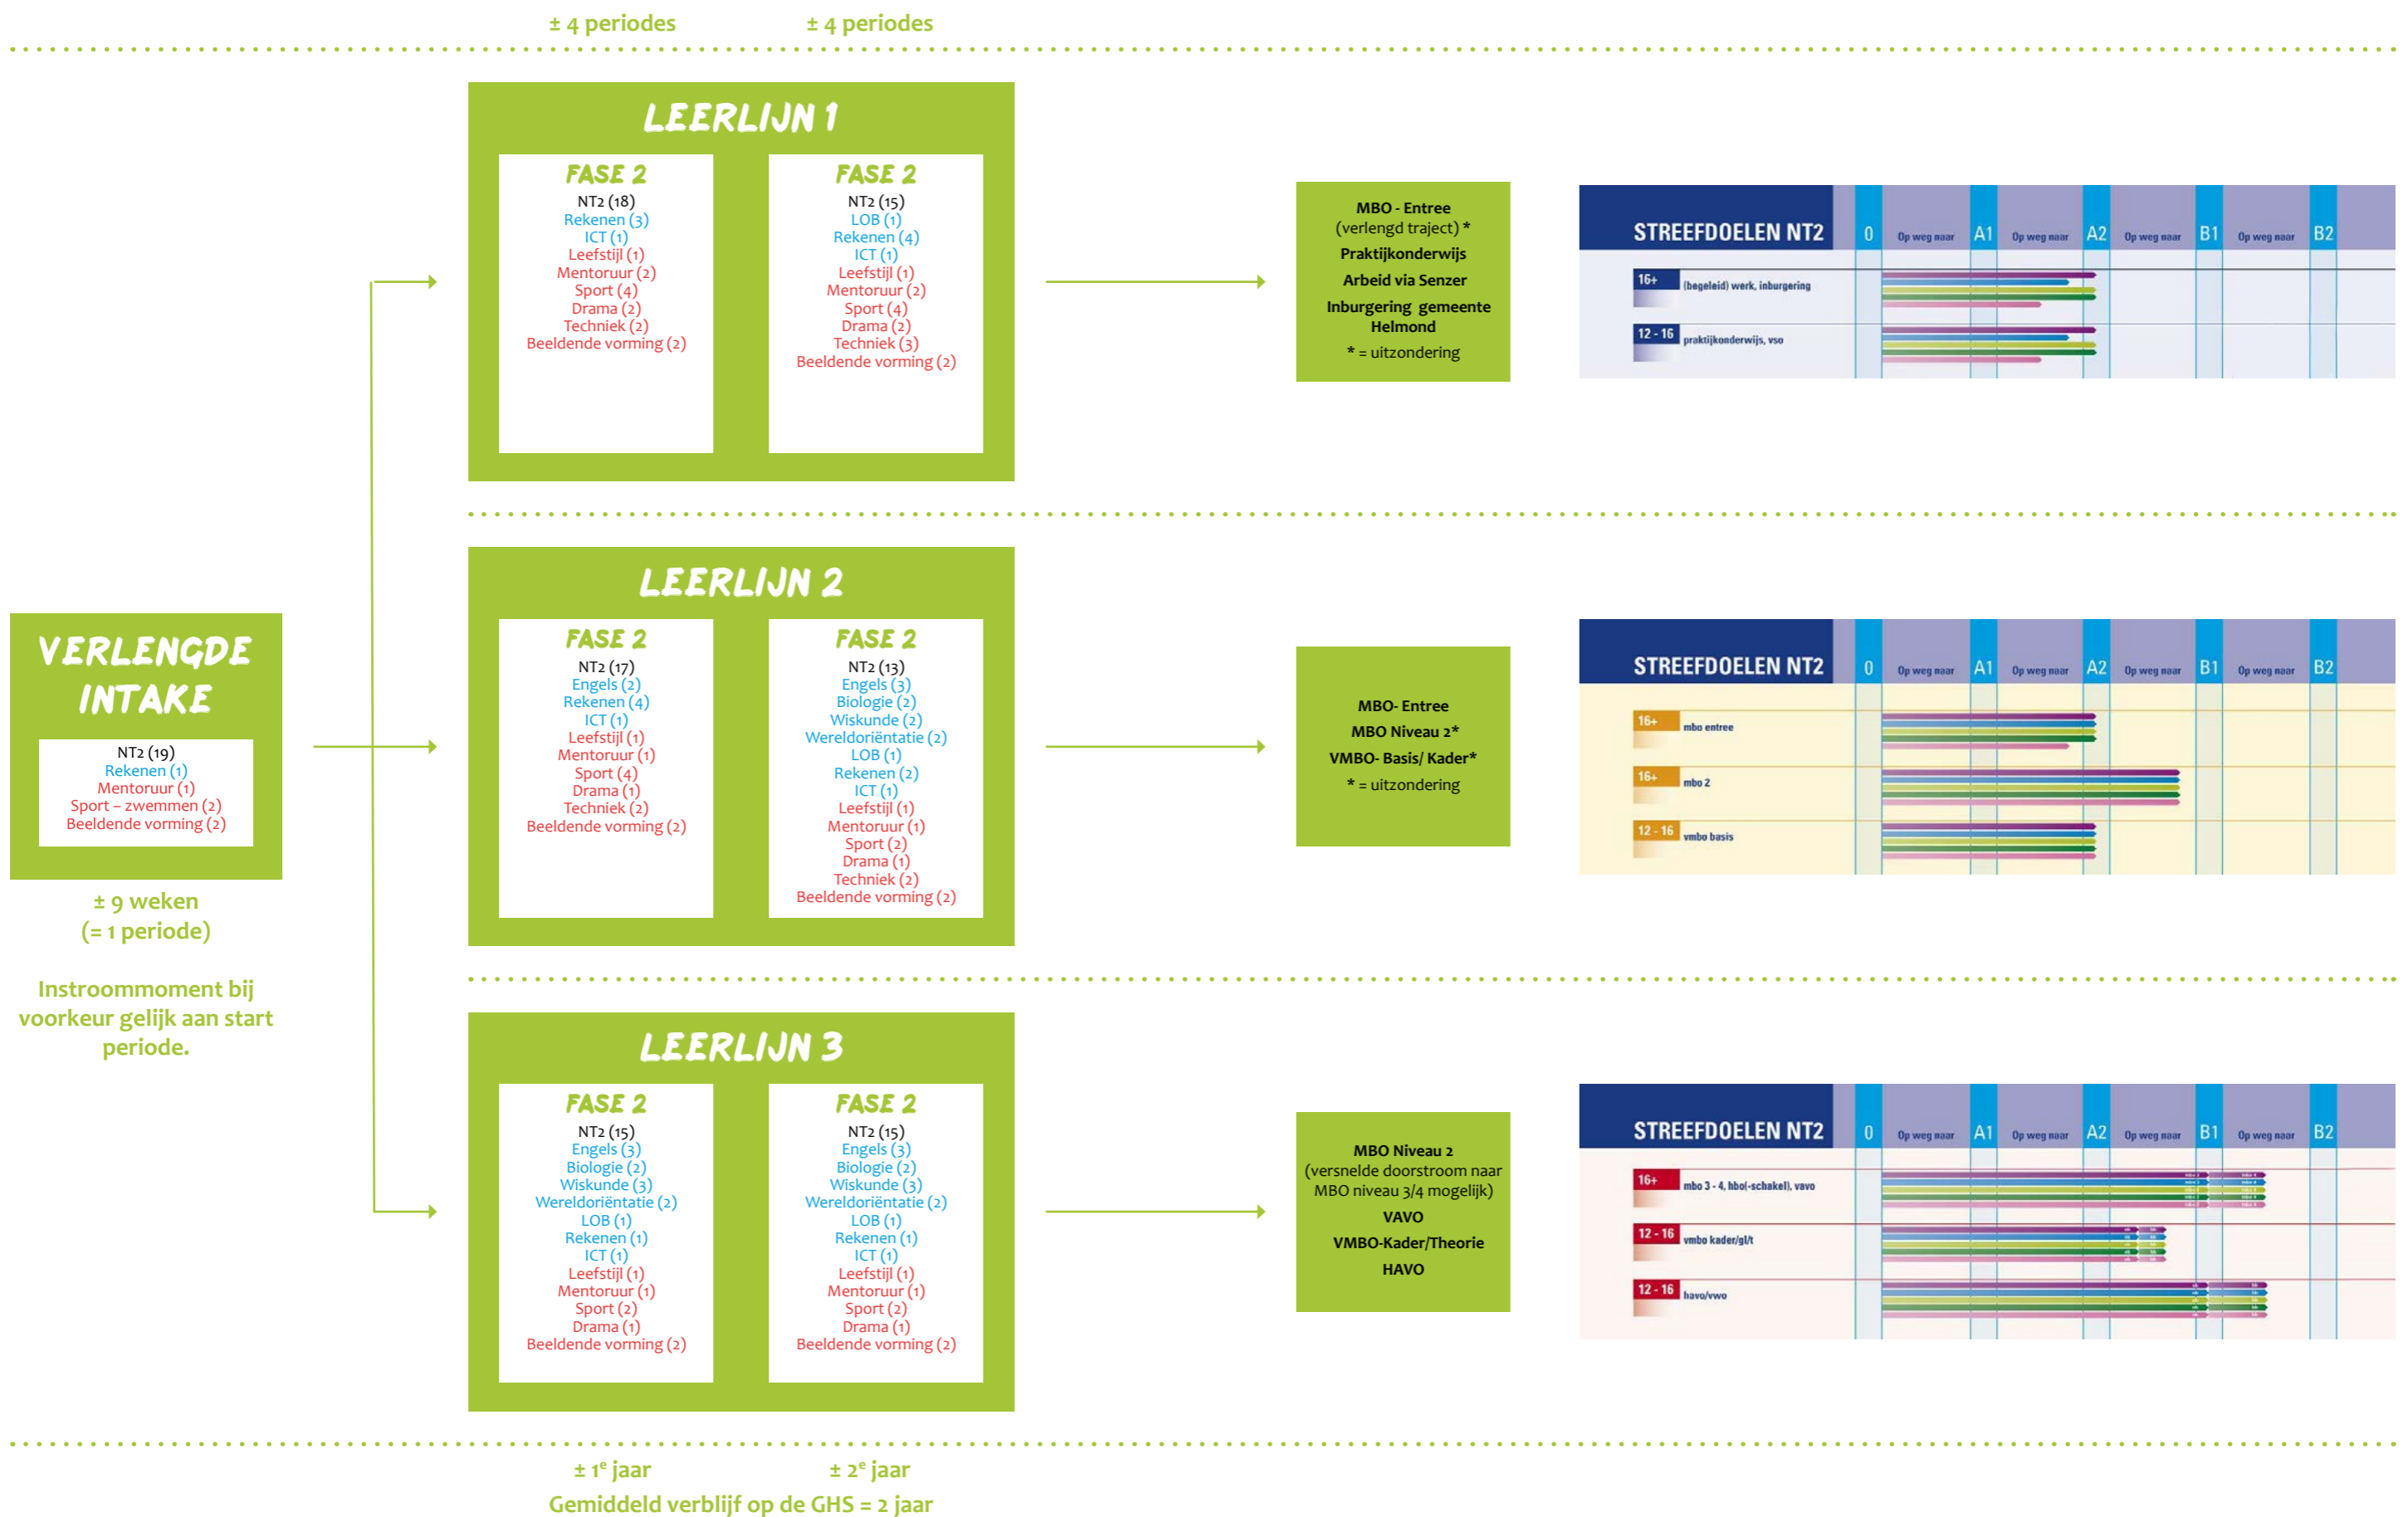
± 4 periodes ± 4 periodes

VERLENGDE INTAKE
NT2 (19)
Rekenen (1)
Mentoruur (1)
Sport – zwemmen (2)
Beeldende vorming (2)

± 9 weken
(= 1 periode)

Instroommoment bij voorkeur gelijk aan start periode.

LEERLIJN 1

FASE 2
NT2 (18)
Rekenen (3)
ICT (1)
Leefstijl (1)
Mentoruur (2)
Sport (4)
Drama (2)
Techniek (2)
Beeldende vorming (2)

FASE 2
NT2 (15)
LOB (1)
Rekenen (4)
ICT (1)
Leefstijl (1)
Mentoruur (2)
Sport (4)
Drama (2)
Techniek (3)
Beeldende vorming (2)

MBO - Entree
(verlengd traject) *
Praktijkonderwijs
Arbeid via Senzer
Inburgering gemeente Helmond
* = uitzondering

STREEFDOELEN NT2 0 Op weg naar A1 Op weg naar A2 Op weg naar B1 Op weg naar B2
16+ (begeleid) werk, inburgering
12 - 16 praktijkonderwijs, vso

LEERLIJN 2

FASE 2
NT2 (17)
Engels (2)
Rekenen (4)
ICT (1)
Leefstijl (2)
Mentoruur (1)
Sport (4)
Drama (1)
Techniek (2)
Beeldende vorming (2)

FASE 2
NT2 (13)
Engels (3)
Biologie (2)
Wiskunde (2)
Wereldoriëntatie (2)
LOB (1)
Rekenen (2)
ICT (1)
Leefstijl (1)
Mentoruur (1)
Sport (2)
Drama (1)
Techniek (2)
Beeldende vorming (2)

MBO- Entree
MBO Niveau 2*
VMBO- Basis/ Kader*
* = uitzondering

STREEFDOELEN NT2 0 Op weg naar A1 Op weg naar A2 Op weg naar B1 Op weg naar B2
16+ mbo entree
16+ mbo 2
12 - 16 vmbo basis

LEERLIJN 3

FASE 2
NT2 (15)
Engels (3)
Biologie (2)
Wiskunde (3)
Wereldoriëntatie (2)
LOB (1)
Rekenen (1)
ICT (1)
Leefstijl (1)
Mentoruur (1)
Sport (2)
Drama (1)
Beeldende vorming (2)

FASE 2
NT2 (15)
Engels (3)
Biologie (2)
Wiskunde (3)
Wereldoriëntatie (2)
LOB (1)
Rekenen (1)
ICT (1)
Leefstijl (1)
Mentoruur (1)
Sport (2)
Drama (1)
Beeldende vorming (2)

MBO Niveau 2
(versnelde doorstroom naar MBO niveau 3/4 mogelijk)
VAVO
VMBO-Kader/Theorie
HAVO

STREEFDOELEN NT2 0 Op weg naar A1 Op weg naar A2 Op weg naar B1 Op weg naar B2
16+ mbo 3 - 4, hbo(-schakel), vavo
12 - 16 vmbo kader/gl/t
12 - 16 havo/vwo

± 1$^e$ jaar ± 2$^e$ jaar
Gemiddeld verblijf op de GHS = 2 jaar